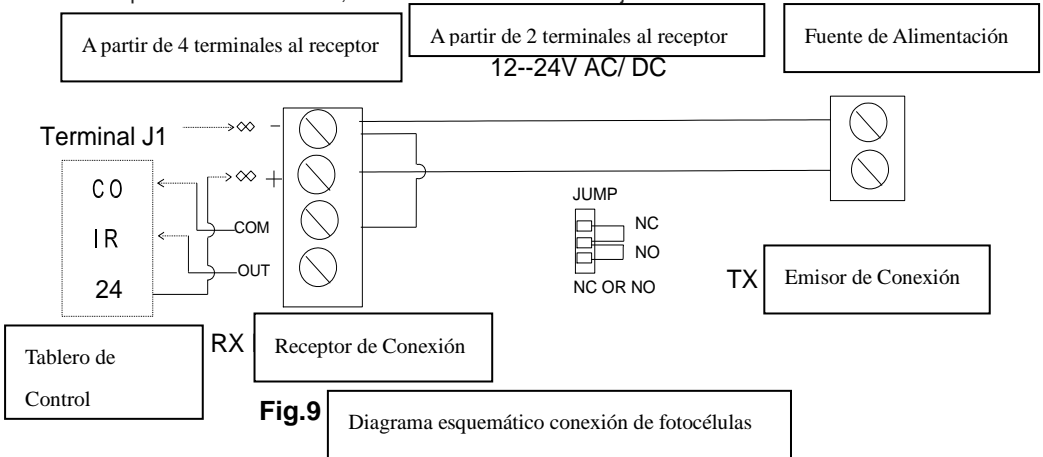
A partir de 4 terminales al receptor

A partir de 2 terminales al receptor

12--24V AC/ DC

Fuente de Alimentación

Terminal J1

−

+

CO

IR

24

COM

OUT

JUMP

NC

NO

NC OR NO

TX

Emisor de Conexión

RX

Receptor de Conexión

Tablero de Control

Fig.9

Diagrama esquemático conexión de fotocélulas